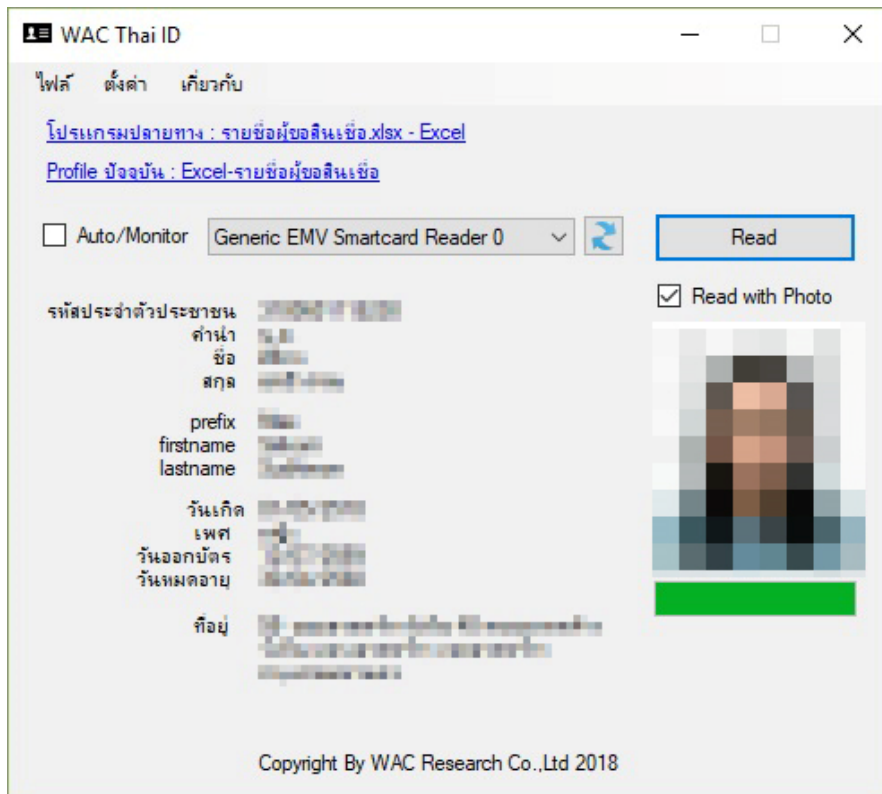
WAC Thai ID

ไฟล์ ตั้งค่า เกี่ยวกับ

โปรแกรมปลายทาง : รายชื่อผู้ขอสินเชื่อ.xlsx - Excel

Profile ปัจจุบัน : Excel-รายชื่อผู้ขอสินเชื่อ

Auto/Monitor

Generic EMV Smartcard Reader 0

Read

Read with Photo

รหัสประจำตัวประชาชน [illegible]
คำนำ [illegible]
ชื่อ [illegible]
สกุล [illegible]

prefix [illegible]
firstname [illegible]
lastname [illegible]

วันเกิด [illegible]
เพศ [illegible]
วันออกบัตร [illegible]
วันหมดอายุ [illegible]

ที่อยู่ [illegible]

Copyright By WAC Research Co.,Ltd 2018